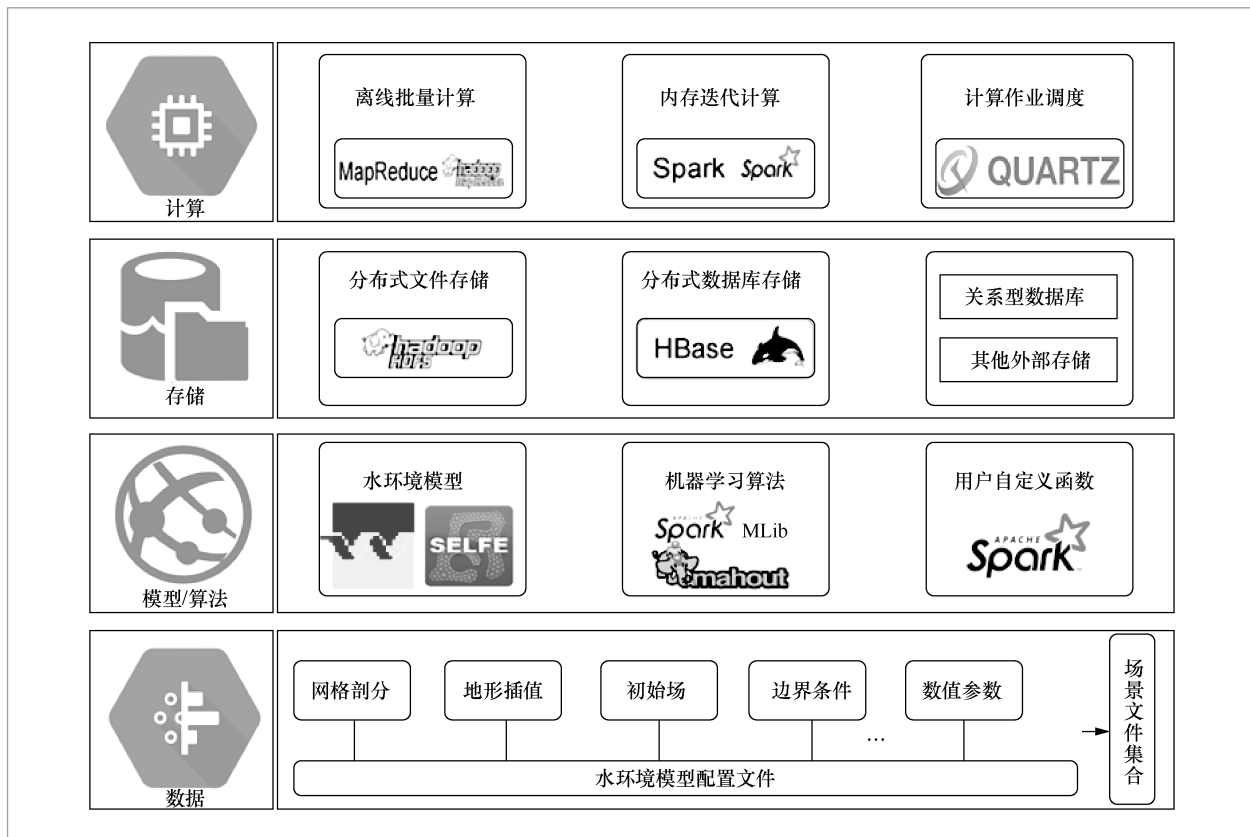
计算

离线批量计算

MapReduce hadoop

内存迭代计算

Spark Spark

计算作业调度

QUARTZ

存储

分布式文件存储

hadoop HDFS

分布式数据库存储

HBase

关系型数据库

其他外部存储

模型/算法

水环境模型

SELFE

机器学习算法

Spark MLib

mahout

用户自定义函数

APACHE Spark

数据

网格剖分

地形插值

初始场

边界条件

数值参数

…

水环境模型配置文件

场景文件集合